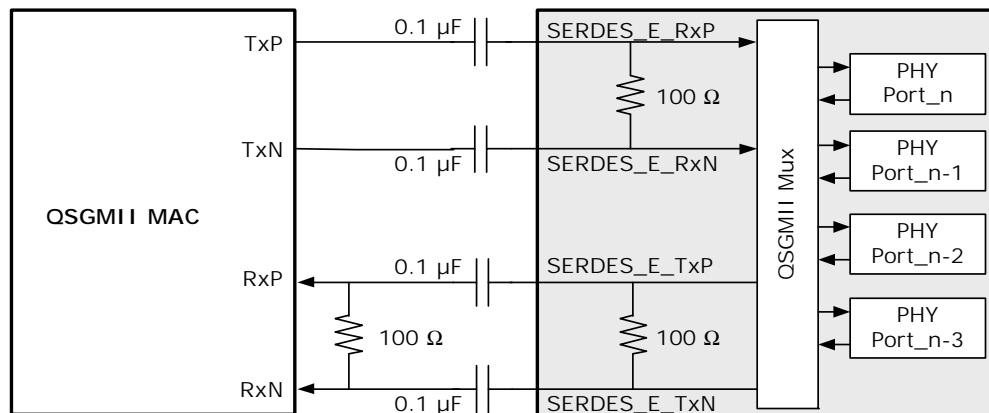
QSGMII MAC

TxP

TxN

RxP

RxN

0.1 µF

0.1 µF

0.1 µF

0.1 µF

100 Ω

SERDES_E_RxP

100 Ω

SERDES_E_RxN

SERDES_E_TxP

100 Ω

SERDES_E_TxN

QSGMII Mux

PHY Port_n

PHY Port_n-1

PHY Port_n-2

PHY Port_n-3